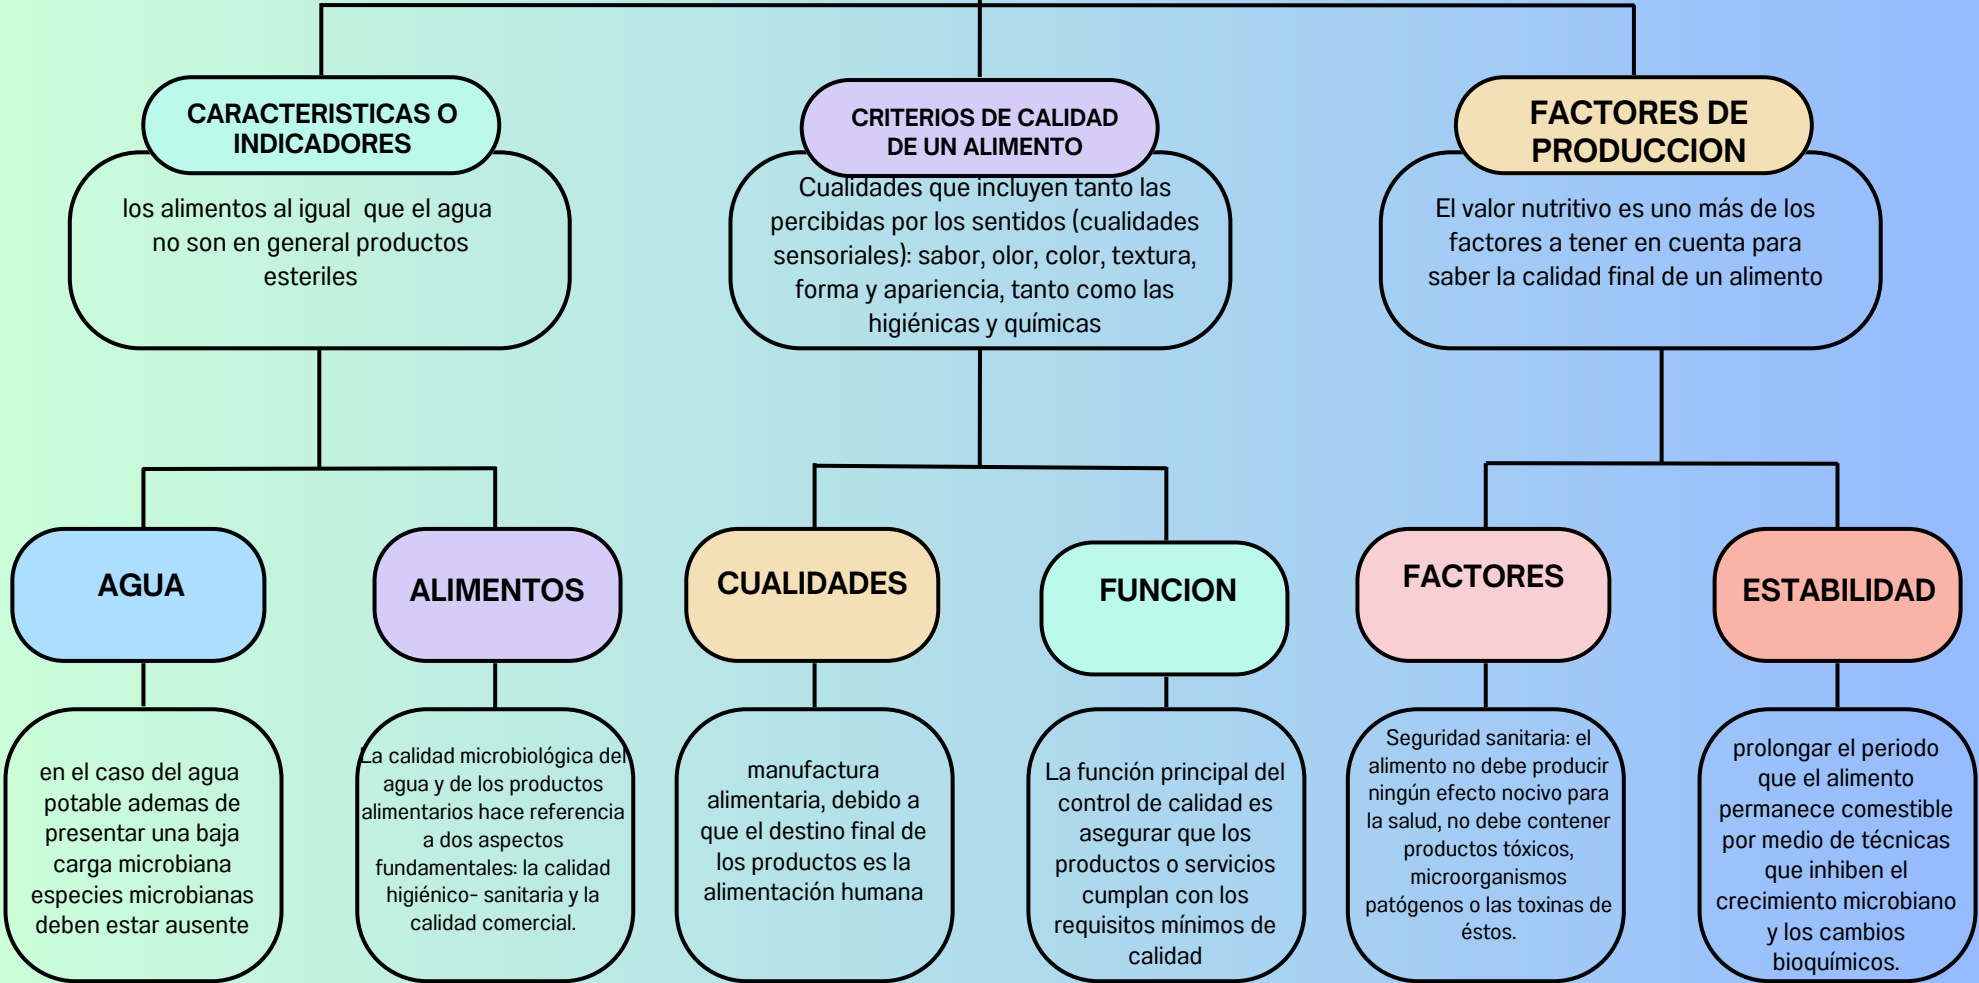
CARACTERISTICAS O INDICADORES

los alimentos al igual que el agua no son en general productos esteriles

CRITERIOS DE CALIDAD DE UN ALIMENTO

Cualidades que incluyen tanto las percibidas por los sentidos (cualidades sensoriales): sabor, olor, color, textura, forma y apariencia, tanto como las higiénicas y químicas

FACTORES DE PRODUCCION

El valor nutritivo es uno más de los factores a tener en cuenta para saber la calidad final de un alimento

AGUA

en el caso del agua potable ademas de presentar una baja carga microbiana especies microbianas deben estar ausente

ALIMENTOS

La calidad microbiológica del agua y de los productos alimentarios hace referencia a dos aspectos fundamentales: la calidad higiénico- sanitaria y la calidad comercial.

CUALIDADES

manufactura alimentaria, debido a que el destino final de los productos es la alimentación humana

FUNCION

La función principal del control de calidad es asegurar que los productos o servicios cumplan con los requisitos mínimos de calidad

FACTORES

Seguridad sanitaria: el alimento no debe producir ningún efecto nocivo para la salud, no debe contener productos tóxicos, microorganismos patógenos o las toxinas de éstos.

ESTABILIDAD

prolongar el periodo que el alimento permanece comestible por medio de técnicas que inhiben el crecimiento microbiano y los cambios bioquímicos.